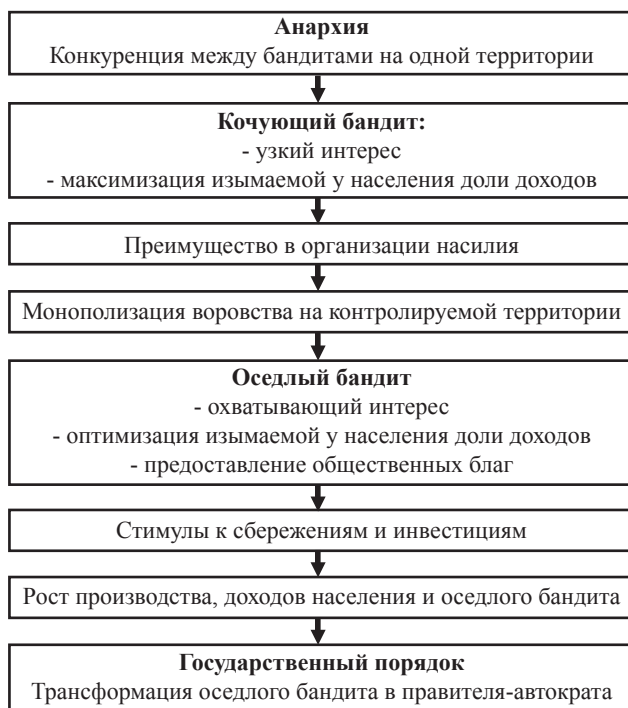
Анархия
Конкуренция между бандитами на одной территории

Кочующий бандит:
- узкий интерес
- максимизация изымаемой у населения доли доходов

Преимущество в организации насилия

Монополизация воровства на контролируемой территории

Оседлый бандит
- охватывающий интерес
- оптимизация изымаемой у населения доли доходов
- предоставление общественных благ

Стимулы к сбережениям и инвестициям

Рост производства, доходов населения и оседлого бандита

Государственный порядок
Трансформация оседлого бандита в правителя-автократа